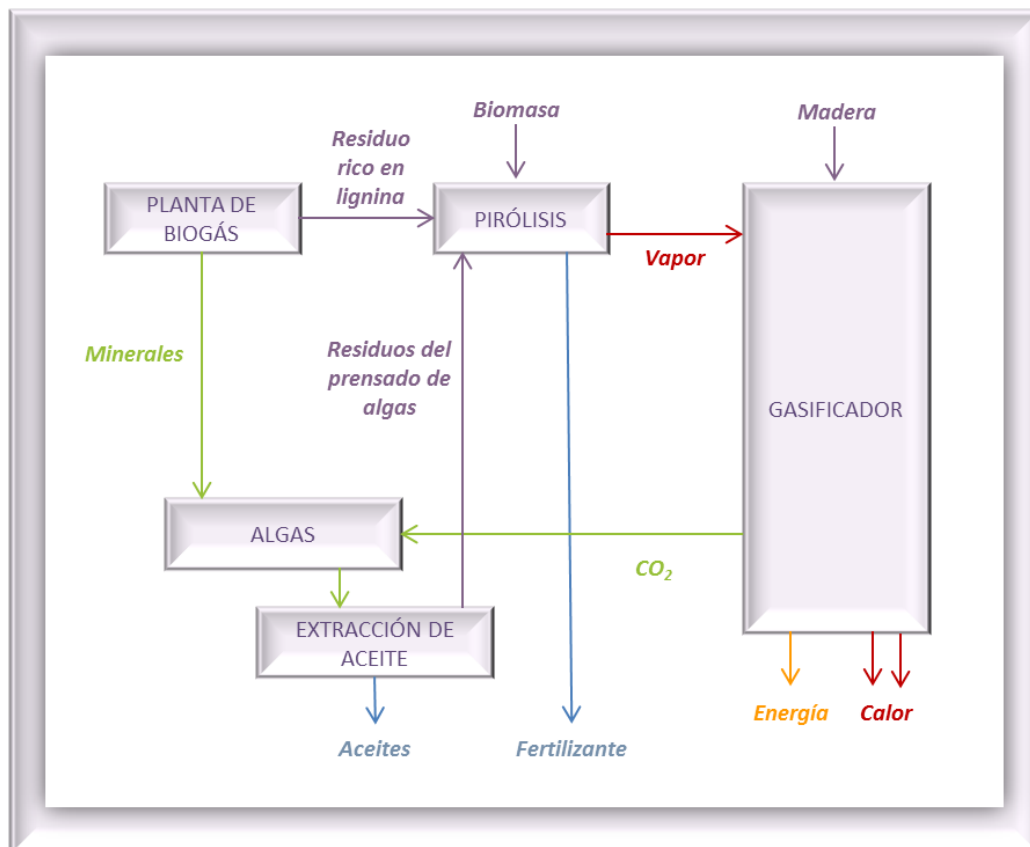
Biomasa

Madera

Residuo rico en lignina

PLANTA DE BIOGÁS

PIRÓLISIS

Vapor

GASIFICADOR

Minerales

Residuos del prensado de algas

ALGAS

$CO_2$

EXTRACCIÓN DE ACEITE

Aceites

Fertilizante

Energía

Calor